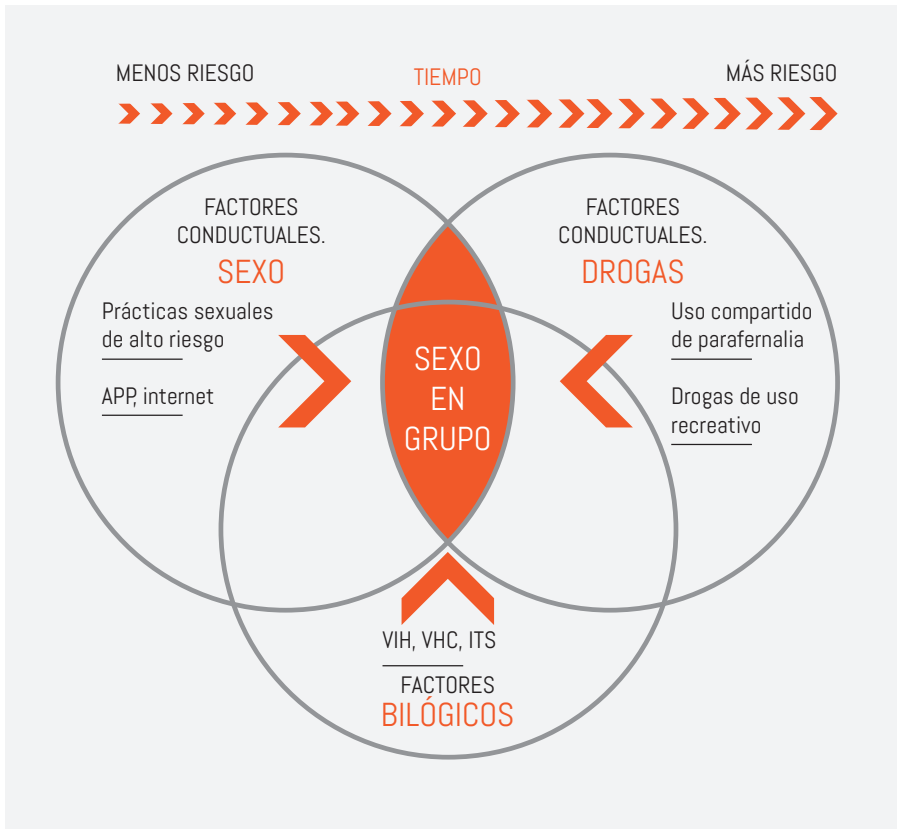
MENOS RIESGO

TIEMPO

MÁS RIESGO

FACTORES CONDUCTUALES.
SEXO

Prácticas sexuales de alto riesgo

APP, internet

FACTORES CONDUCTUALES.
DROGAS

Uso compartido de parafernalia

Drogas de uso recreativo

SEXO EN GRUPO

VIH, VHC, ITS

FACTORES
BILÓGICOS